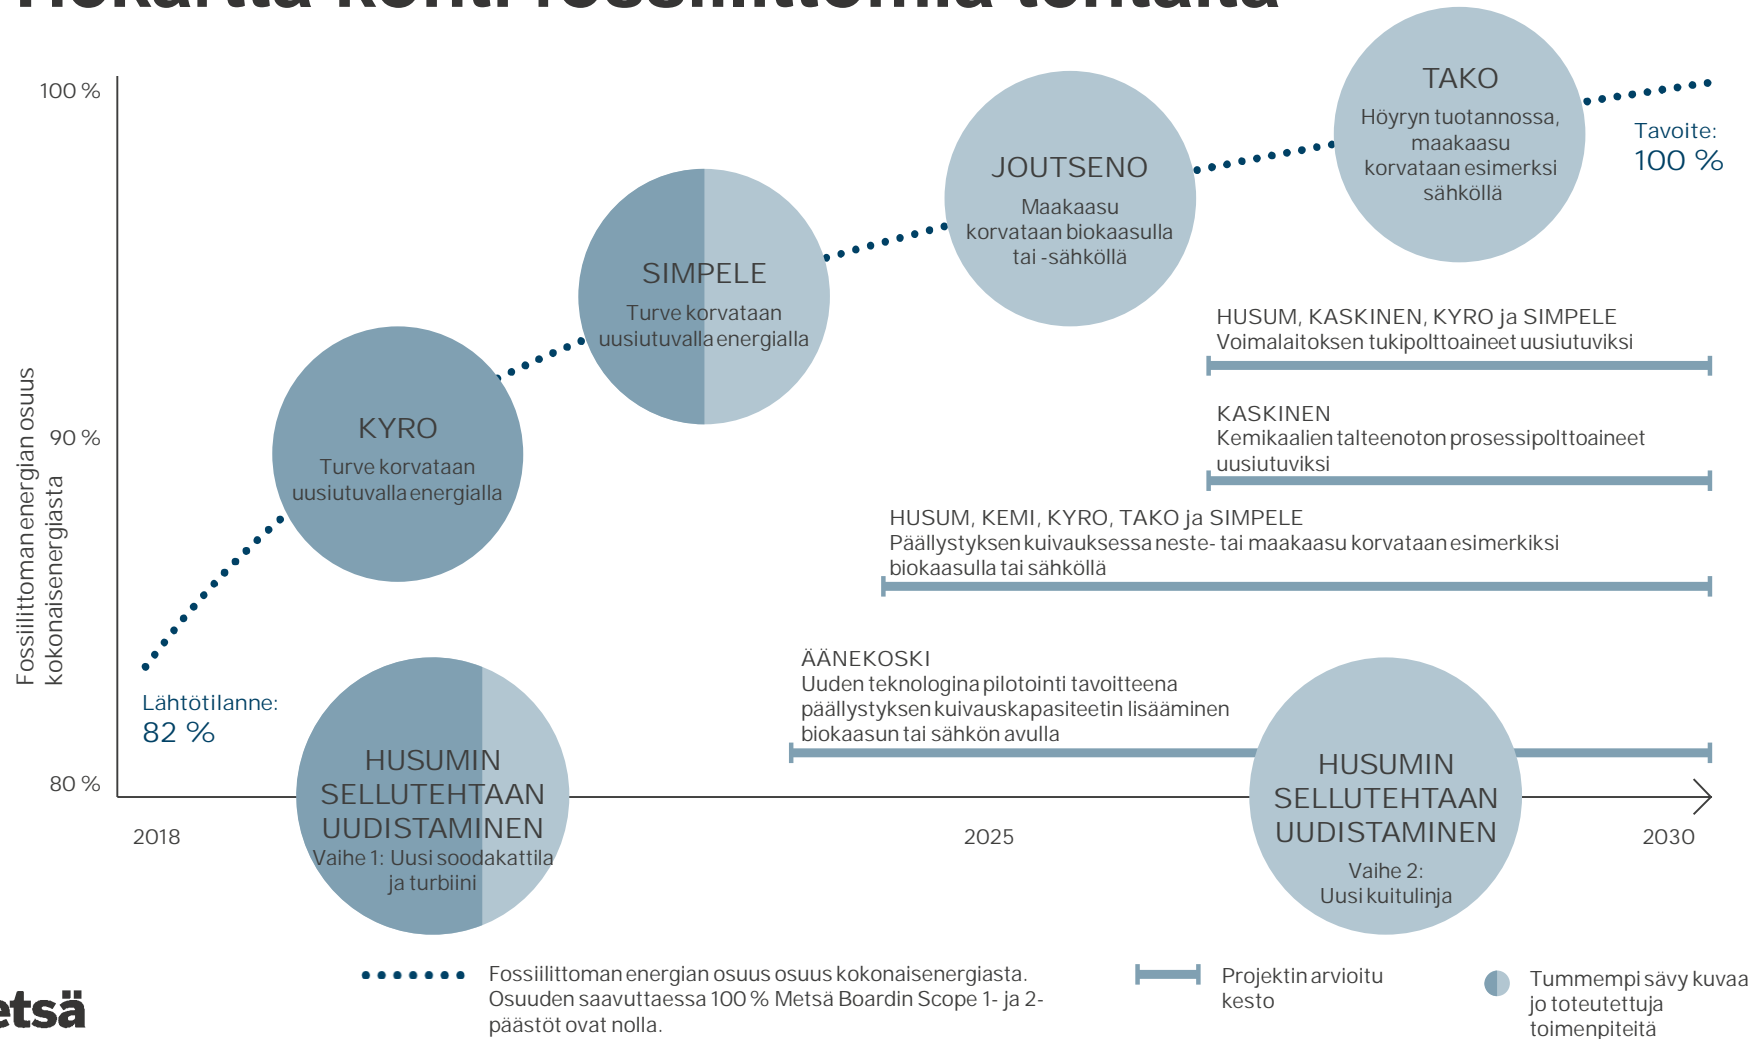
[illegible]

100 %

90 %

80 %

Fossiilittoman energian osuus kokonaisenergiasta

2018

2025

2030

Lähtötilanne:
82 %

KYRO
Turve korvataan uusiutuvalla energialla

SIMPELE
Turve korvataan uusiutuvalla energialla

JOUTSENO
Maakaasu korvataan biokaasulla tai -sähköllä

TAKO
Höyryn tuotannossa, maakaasu korvataan esimerksi sähköllä

Tavoite:
100 %

HUSUM, KASKINEN, KYRO ja SIMPELE
Voimalaitoksen tukipolttoaineet uusiutuviksi

KASKINEN
Kemikaalien talteenoton prosessipolttoaineet uusiutuviksi

HUSUM, KEMI, KYRO, TAKO ja SIMPELE
Päällystyksen kuivauksessa neste- tai maakaasu korvataan esimerkiksi biokaasulla tai sähköllä

ÄÄNEKOSKI
Uuden teknologina pilotointi tavoitteena päällystyksen kuivauskapasiteetin lisääminen biokaasun tai sähkön avulla

HUSUMIN SELLUTEHTAAN UUDISTAMINEN
Vaihe 1: Uusi soodakattila ja turbiini

HUSUMIN SELLUTEHTAAN UUDISTAMINEN
Vaihe 2:
Uusi kuitulinja

Fossiilittoman energian osuus osuus kokonaisenergiasta. Osuuden saavuttaessa 100 % Metsä Boardin Scope 1- ja 2-päästöt ovat nolla.

Projektin arvioitu kesto

Tummempi sävy kuvaa jo toteutettuja toimenpiteitä

etsä